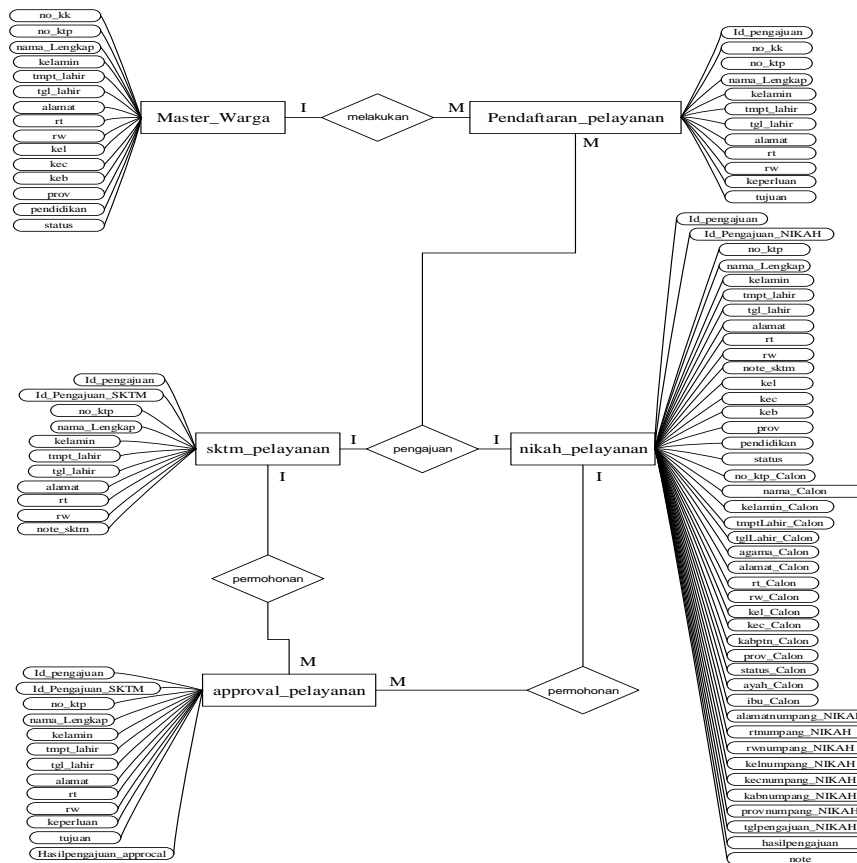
no_kk
no_ktp
nama_Lengkap
kelamin
tmpt_lahir
tgl_lahir
alamat
rt
rw
kel
kec
keb
prov
pendidikan
status

Master_Warga
I
melakukan
M
Pendaftaran_pelayanan
M

Id_pengajuan
no_kk
no_ktp
nama_Lengkap
kelamin
tmpt_lahir
tgl_lahir
alamat
rt
rw
keperluan
tujuan

Id_pengajuan
Id_Pengajuan_NIKAH
no_ktp
nama_Lengkap
kelamin
tmpt_lahir
tgl_lahir
alamat
rt
rw
note_sktm
kel
kec
keb
prov
pendidikan
status
no_ktp_Calon
nama_Calon
kelamin_Calon
tmptLahir_Calon
tglLahir_Calon
agama_Calon
alamat_Calon
rt_Calon
rw_Calon
kel_Calon
kec_Calon
kabptn_Calon
prov_Calon
status_Calon
ayah_Calon
ibu_Calon
alamatnumpang_NIKAH
rtnumpang_NIKAH
rwnumpang_NIKAH
kelnumpang_NIKAH
kecnumpang_NIKAH
kabnumpang_NIKAH
provnumpang_NIKAH
tglpengajuan_NIKAH
hasilpengajuan
note

Id_pengajuan
Id_Pengajuan_SKTM
no_ktp
nama_Lengkap
kelamin
tmpt_lahir
tgl_lahir
alamat
rt
rw
note_sktm

sktm_pelayanan
I
pengajuan
I
nikah_pelayanan
I
I
permohonan
M
approval_pelayanan
M
permohonan

Id_pengajuan
Id_Pengajuan_SKTM
no_ktp
nama_Lengkap
kelamin
tmpt_lahir
tgl_lahir
alamat
rt
rw
keperluan
tujuan
Hasilpengajuan_approcal